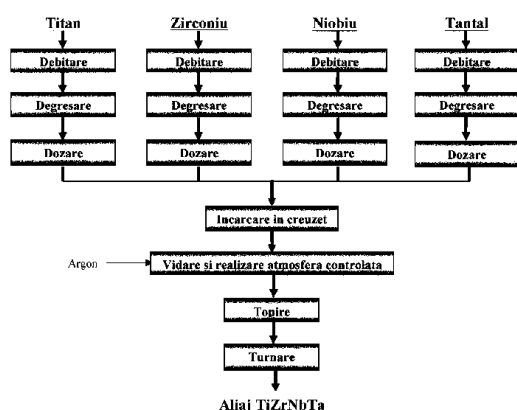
Titan

Debitare

Degresare

Dozare

Zirconiu

Debitare

Degresare

Dozare

Niobiu

Debitare

Degresare

Dozare

Tantal

Debitare

Degresare

Dozare

Incarcare in creuzet

Argon

Vidare si realizare atmosfera controlata

Topire

Turnare

Aliaj TiZrNbTa